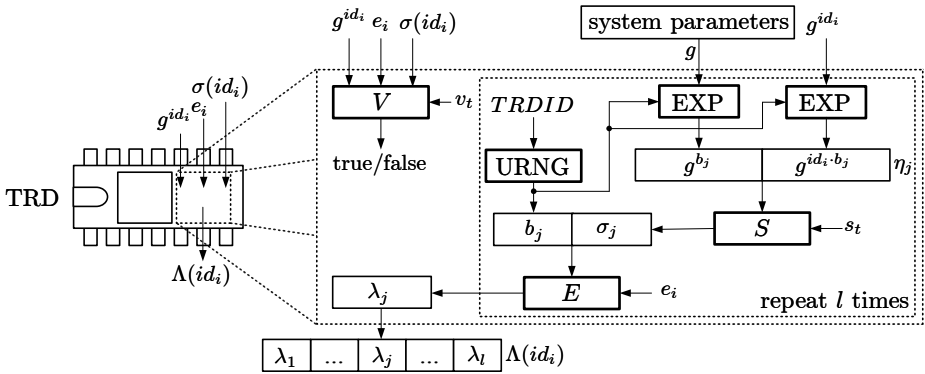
$g^{id_i}$ $e_i$ $\sigma(id_i)$

system parameters

$g$

$g^{id_i}$

$\sigma(id_i)$

$g^{id_i}$ $e_i$

$V$

$v_t$

$TRDID$

EXP

EXP

TRD

true/false

URNG

$g^{b_j}$

$g^{id_i \cdot b_j}$

$\eta_j$

$b_j$

$\sigma_j$

$S$

$s_t$

$\Lambda(id_i)$

$\lambda_j$

$E$

$e_i$

repeat $l$ times

| $\lambda_1$ | ... | $\lambda_j$ | ... | $\lambda_l$ |
|---|---|---|---|---|

$\Lambda(id_i)$